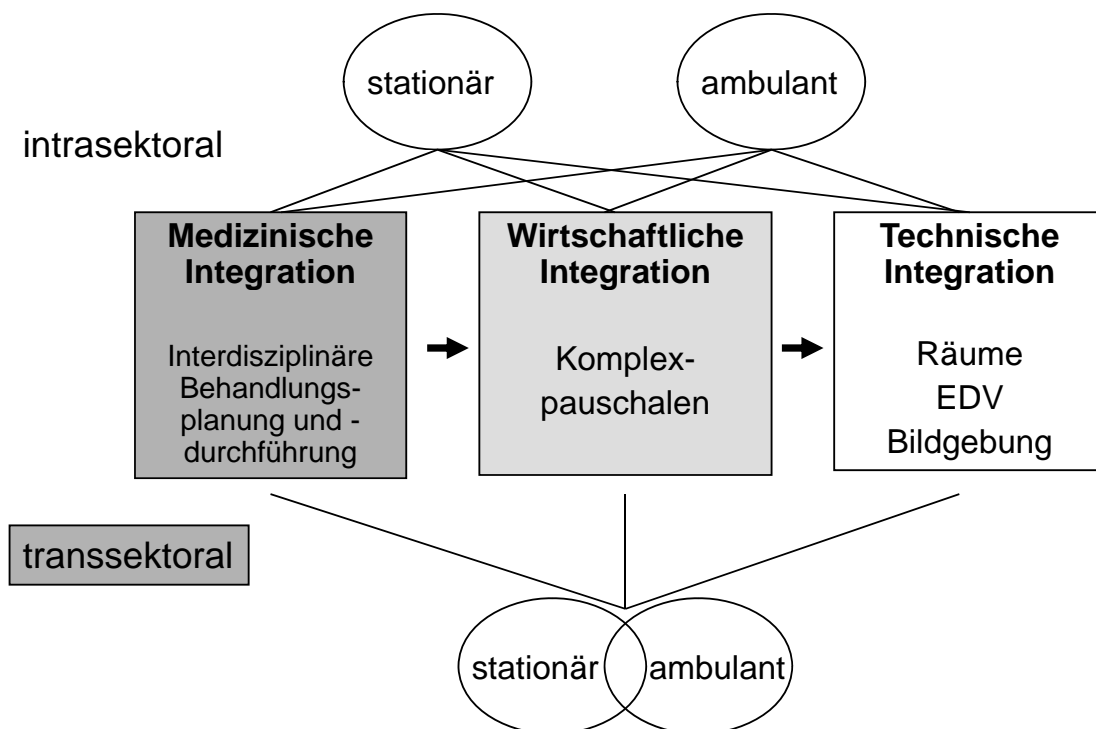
stationär

ambulant

intrasektoral

**Medizinische Integration**

Interdisziplinäre Behandlungsplanung und -durchführung

**Wirtschaftliche Integration**

Komplexpauschalen

**Technische Integration**

Räume
EDV
Bildgebung

transsektoral

stationär

ambulant